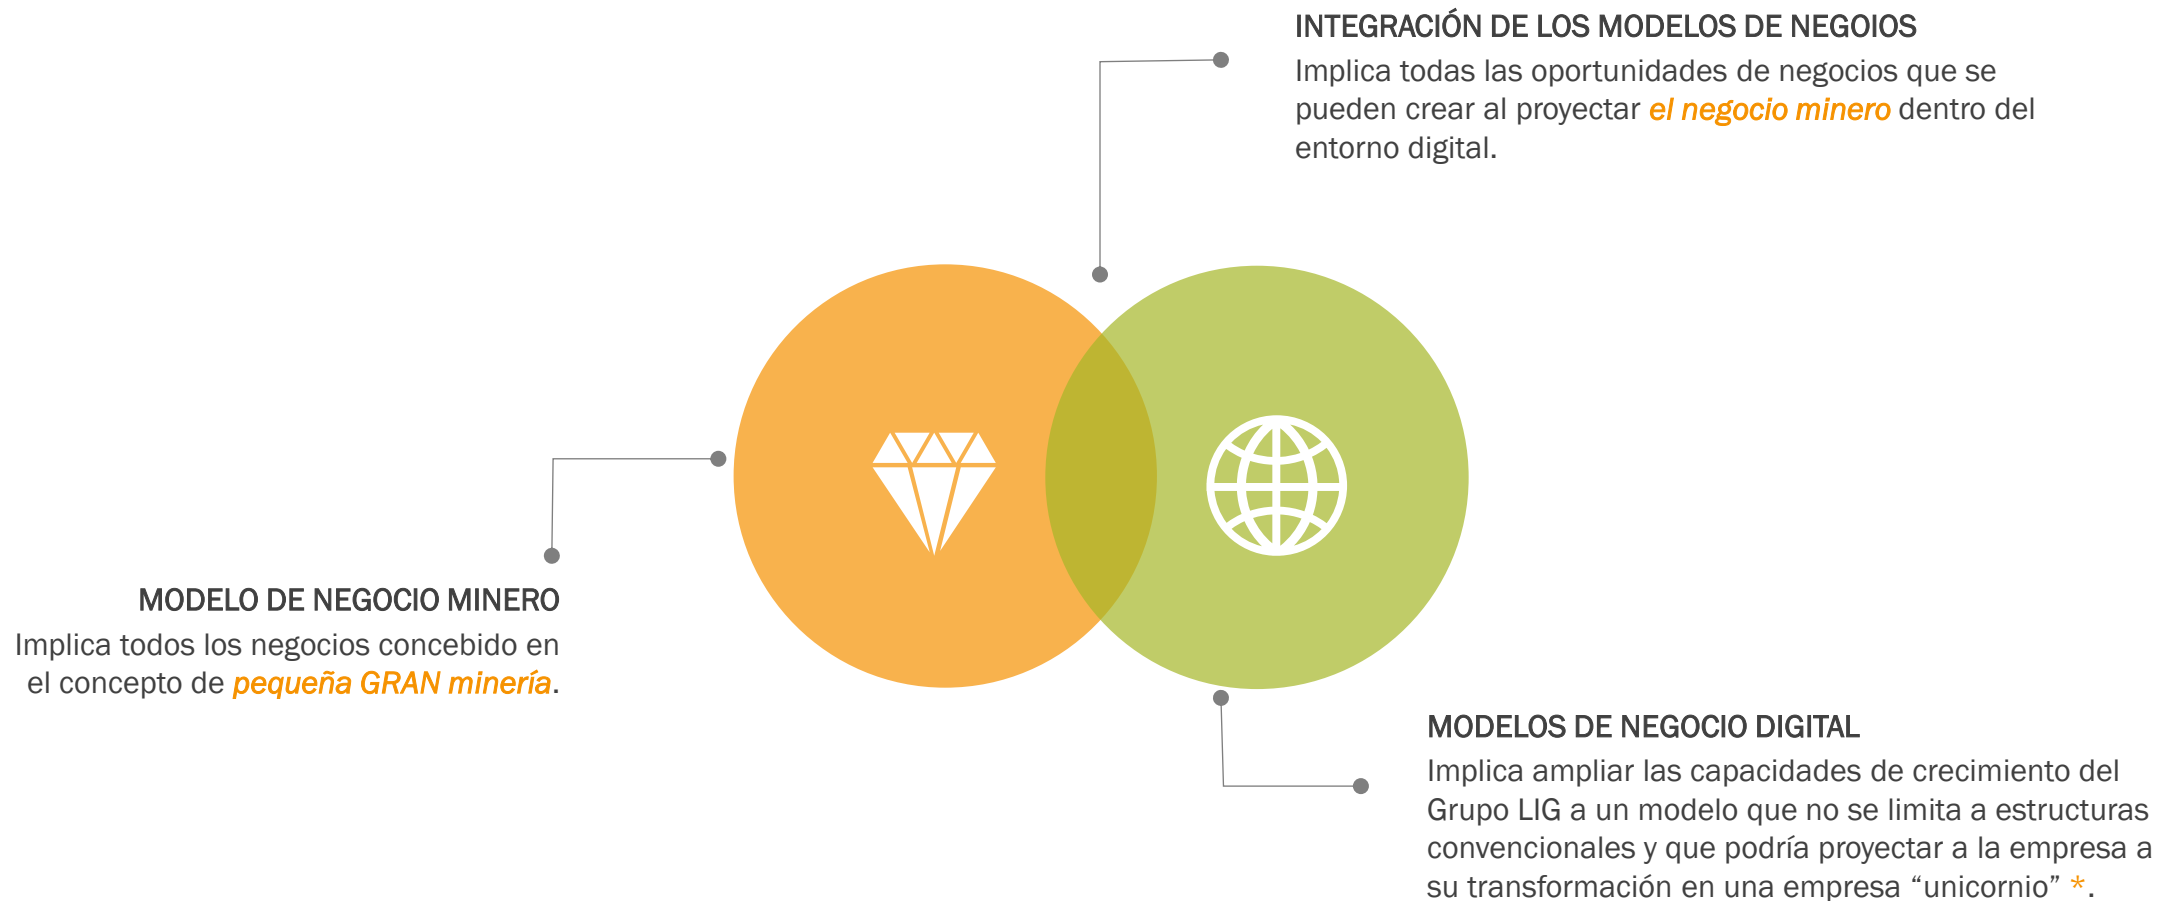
INTEGRACIÓN DE LOS MODELOS DE NEGOIOS
Implica todas las oportunidades de negocios que se pueden crear al proyectar el negocio minero dentro del entorno digital.

MODELO DE NEGOCIO MINERO
Implica todos los negocios concebido en el concepto de pequeña GRAN minería.

MODELOS DE NEGOCIO DIGITAL
Implica ampliar las capacidades de crecimiento del Grupo LIG a un modelo que no se limita a estructuras convencionales y que podría proyectar a la empresa a su transformación en una empresa “unicornio” *.